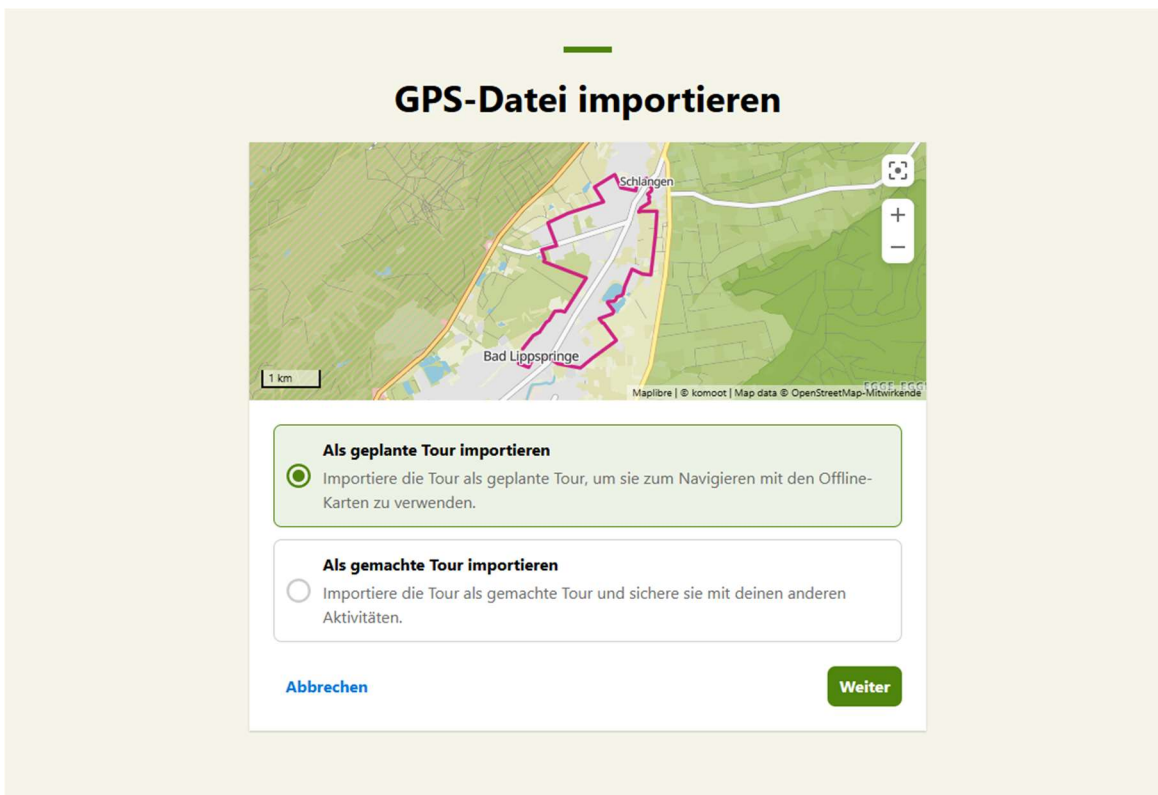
GPS-Datei importieren

Schlangen
Bad Lippspringe
+
−
1 km
Maplibre | © komoot | Map data © OpenStreetMap-Mitwirkende

Als geplante Tour importieren
Importiere die Tour als geplante Tour, um sie zum Navigieren mit den Offline-Karten zu verwenden.

Als gemachte Tour importieren
Importiere die Tour als gemachte Tour und sichere sie mit deinen anderen Aktivitäten.

Abbrechen
Weiter